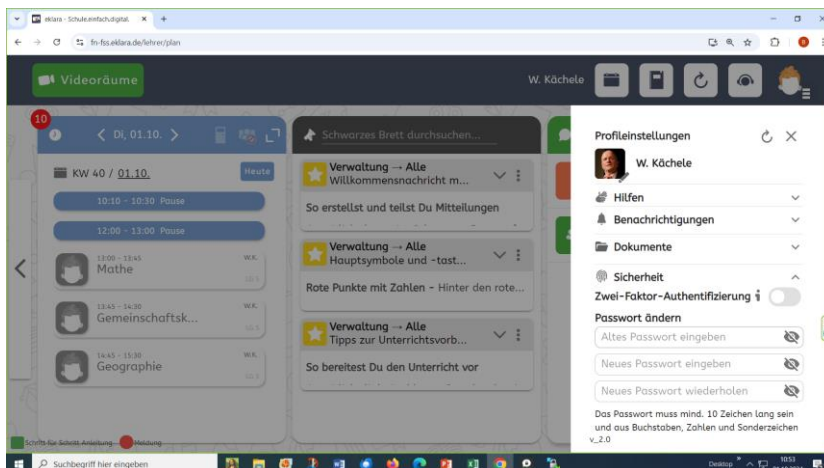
eklara - Schule.einfach.digital. × +

fn-fss.eklara.de/lehrer/plan

Videoräume

W. Kächele

10

< Di, 01.10. >

KW 40 / 01.10.

Heute

10:00 - 10:30 Pause

12:00 - 13:00 Pause

13:00 - 13:45
Mathe
W.K.

13:45 - 14:30
Gemeinschaftsk...
W.K.

14:45 - 15:30
Geographie
W.K.

Schwarzes Brett durchsuchen...

Verwaltung → Alle
Willkommensnachricht m...

So erstellst und teilst Du Mitteilungen

Verwaltung → Alle
Hauptsymbole und -tast...

Rote Punkte mit Zahlen - Hinter den rote...

Verwaltung → Alle
Tipps zur Unterrichtsvorb...

So bereitest Du den Unterricht vor

Profileinstellungen

W. Kächele

Hilfen

Benachrichtigungen

Dokumente

Sicherheit

Zwei-Faktor-Authentifizierung

Passwort ändern

Altes Passwort eingeben

Neues Passwort eingeben

Neues Passwort wiederholen

Das Passwort muss mind. 10 Zeichen lang sein und aus Buchstaben, Zahlen und Sonderzeichen
v_2.0

Schritt für Schritt Anleitung

Meldung

Suchbegriff hier eingeben

Desktop

10:53